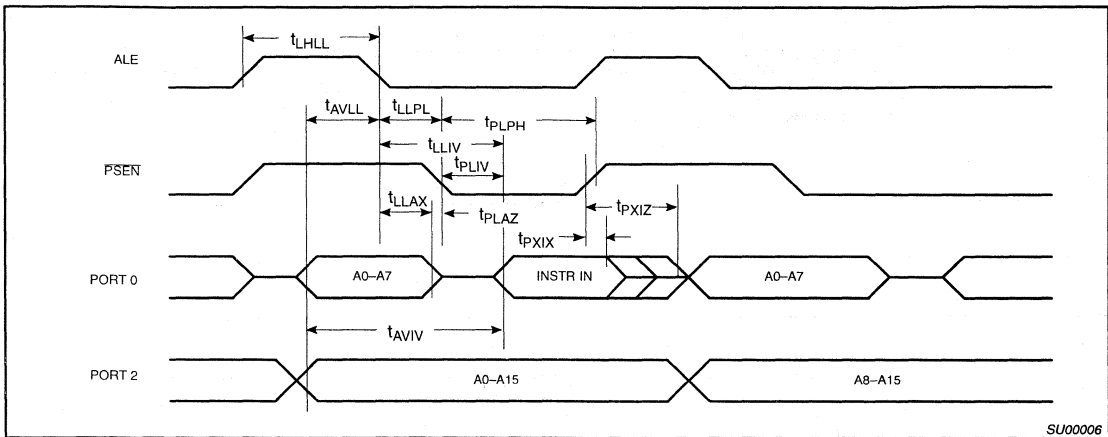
$t_{LHLL}$

ALE

$t_{AVLL}$ $t_{LLPL}$ $t_{PLPH}$

$t_{LLIV}$

$t_{PLIV}$

$\overline{PSEN}$

$t_{LLAX}$ $t_{PLAZ}$ $t_{PXIZ}$

$t_{PXIX}$

PORT 0

A0–A7

INSTR IN

A0–A7

$t_{AVIV}$

PORT 2

A0–A15

A8–A15

SU00006